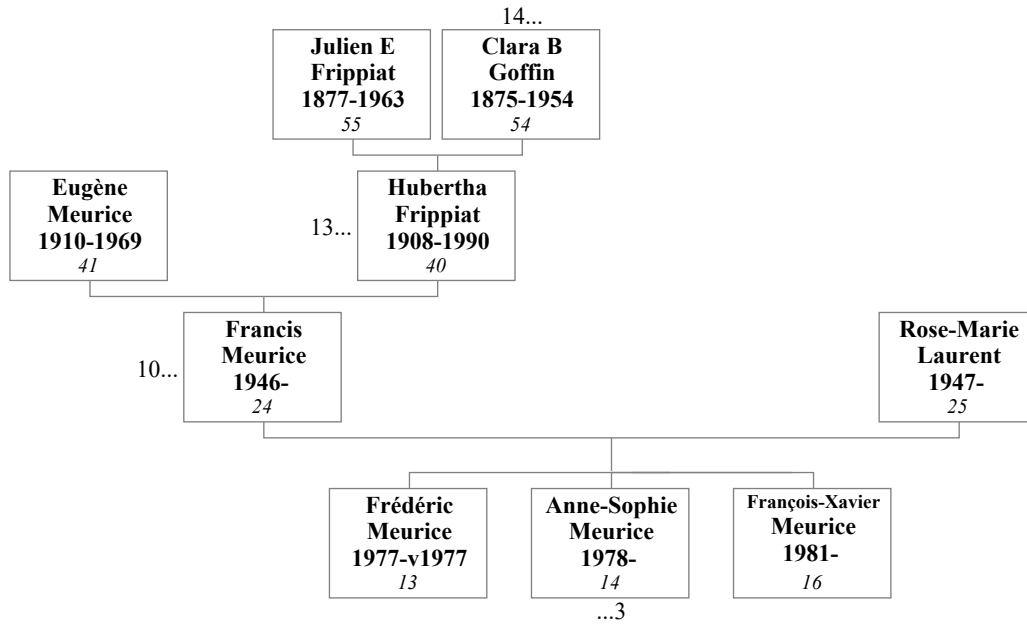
14...

Julien E Frippiat 1877-1963 *55*

Clara B Goffin 1875-1954 *54*

Eugène Meurice 1910-1969 *41*

13...

Hubertha Frippiat 1908-1990 *40*

10...

Francis Meurice 1946- *24*

Rose-Marie Laurent 1947- *25*

Frédéric Meurice 1977-v1977 *13*

Anne-Sophie Meurice 1978- *14*

...3

François-Xavier Meurice 1981- *16*